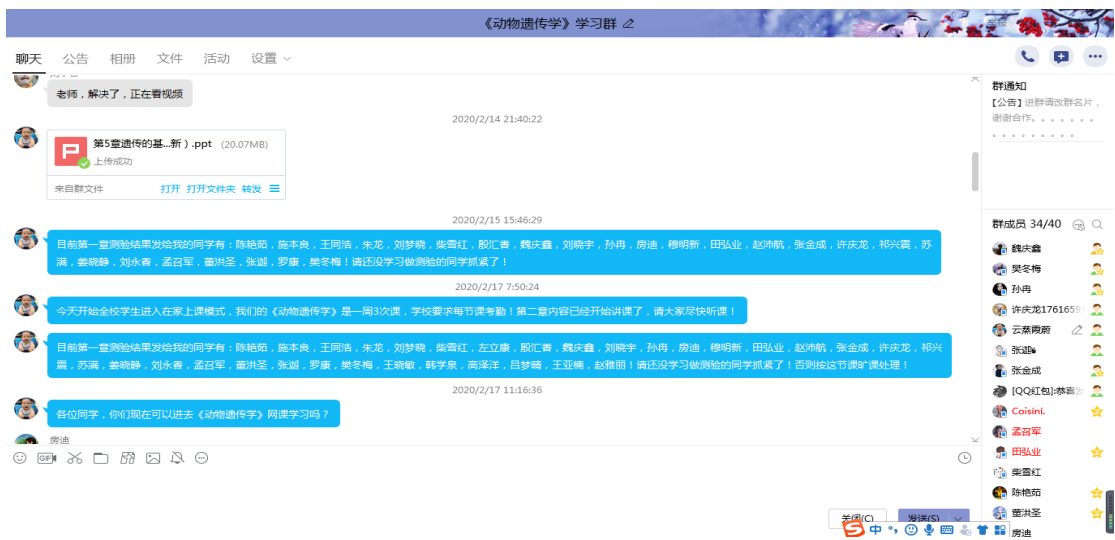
《动物遗传学》学习群

聊天 公告 相册 文件 活动 设置

老师，解决了，正在看视频

2020/2/14 21:40:22

第5章遗传的基...新）.ppt (20.07MB)
上传成功
来自群文件 打开 打开文件夹 转发

2020/2/15 15:46:29

目前第一章测验结果发给我的同学有：陈艳茹，施本良，王同浩，朱龙，刘梦晓，柴雪红，殷汇香，魏庆鑫，刘晓宇，孙冉，房迪，穆明新，田弘业，赵沛航，张金成，许庆龙，祁兴震，苏满，姜晓静，刘永春，孟召军，董洪圣，张遡，罗康，樊冬梅！请还没学习做测验的同学抓紧了！

2020/2/17 7:50:24

今天开始全校学生进入在家上课模式，我们的《动物遗传学》是一周3次课，学校要求每节课考勤！第二章内容已经开始讲课了，请大家尽快听课！

目前第一章测验结果发给我的同学有：陈艳茹，施本良，王同浩，朱龙，刘梦晓，柴雪红，左立康，殷汇香，魏庆鑫，刘晓宇，孙冉，房迪，穆明新，田弘业，赵沛航，张金成，许庆龙，祁兴震，苏满，姜晓静，刘永春，孟召军，董洪圣，张遡，罗康，樊冬梅，王晓敏，韩学泉，高泽洋，吕梦晴，王亚楠，赵雅丽！请还没学习做测验的同学抓紧了！否则按这节课旷课处理！

2020/2/17 11:16:36

各位同学，你们现在可以进去《动物遗传学》网课学习吗？

房迪

关闭(C) 发送(S)

群通知
【公告】进群请改群名片，谢谢合作。

群成员 34/40
魏庆鑫
樊冬梅
孙冉
许庆龙17616...
云蒸霞蔚
张遡
张金成
[QQ红包]恭喜发...
Coisini.
孟召军
田弘业
柴雪红
陈艳茹
董洪圣
房迪